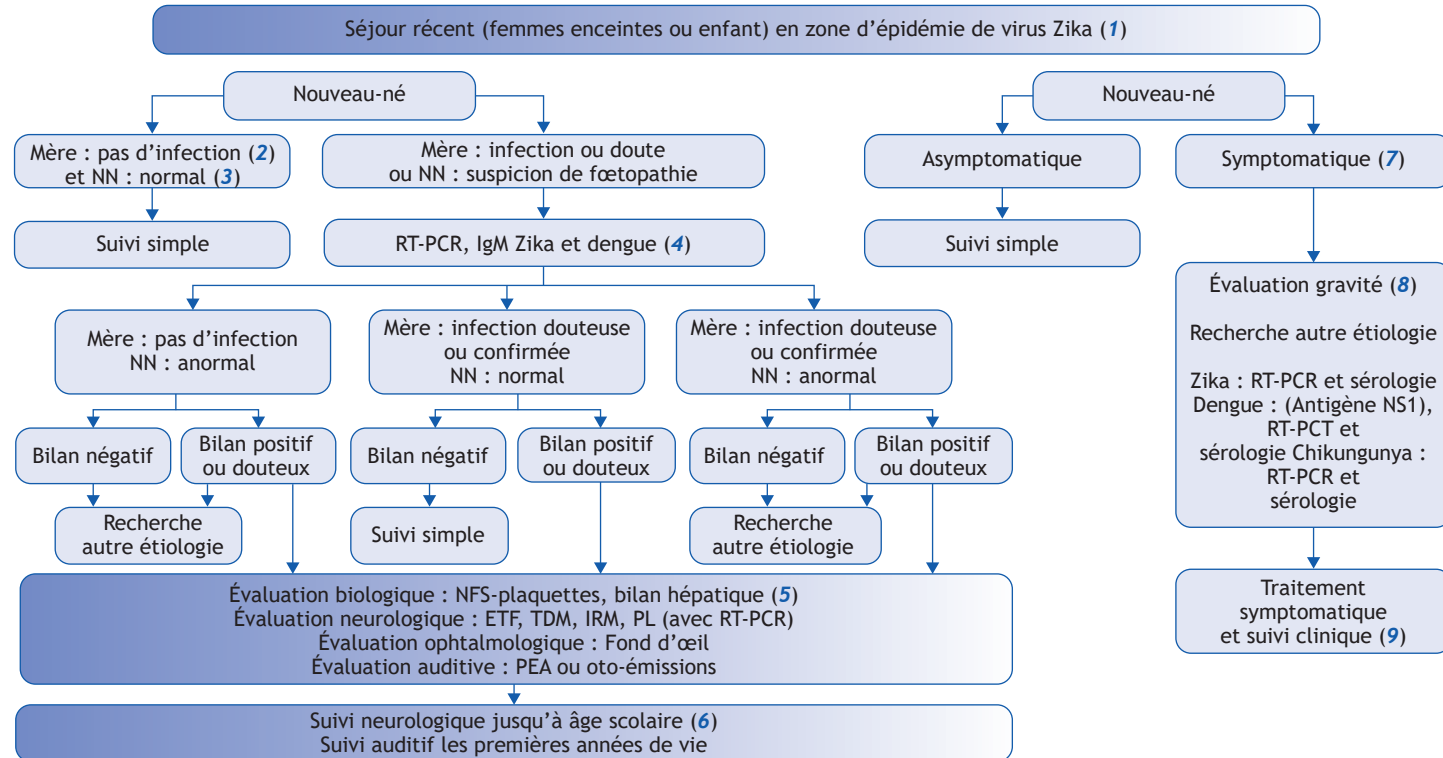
Séjour récent (femmes enceintes ou enfant) en zone d'épidémie de virus Zika (1)

Nouveau-né

Mère : pas d'infection (2) et NN : normal (3)

Suivi simple

Mère : infection ou doute ou NN : suspicion de fœtopathie

RT-PCR, IgM Zika et dengue (4)

Mère : pas d'infection NN : anormal

Bilan négatif

Bilan positif ou douteux

Recherche autre étiologie

Mère : infection douteuse ou confirmée NN : normal

Bilan négatif

Bilan positif ou douteux

Suivi simple

Mère : infection douteuse ou confirmée NN : anormal

Bilan négatif

Bilan positif ou douteux

Recherche autre étiologie

Évaluation biologique : NFS-plaquettes, bilan hépatique (5)
Évaluation neurologique : ETF, TDM, IRM, PL (avec RT-PCR)
Évaluation ophtalmologique : Fond d'œil
Évaluation auditive : PEA ou oto-émissions

Suivi neurologique jusqu'à âge scolaire (6)
Suivi auditif les premières années de vie

Nouveau-né

Asymptomatique

Suivi simple

Symptomatique (7)

Évaluation gravité (8)

Recherche autre étiologie

Zika : RT-PCR et sérologie Dengue : (Antigène NS1), RT-PCT et sérologie Chikungunya : RT-PCR et sérologie

Traitement symptomatique et suivi clinique (9)